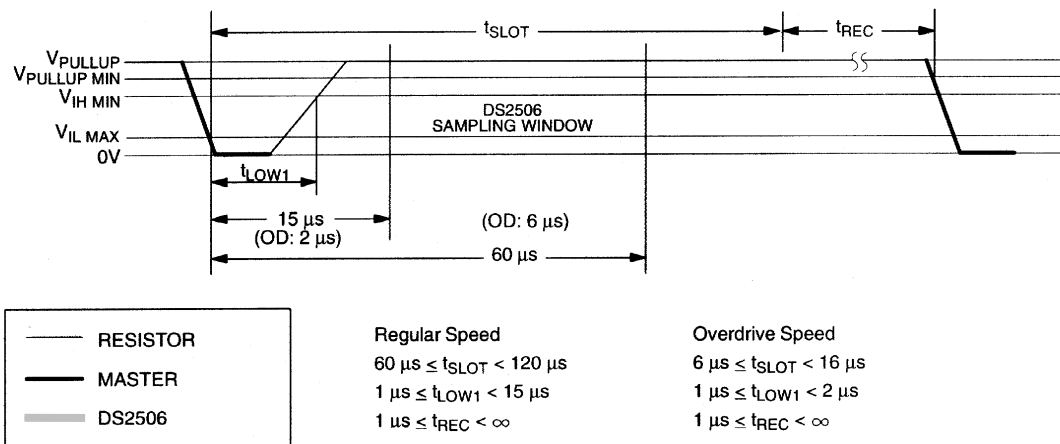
$t_{SLOT}$

$t_{REC}$

$V_{PULLUP}$

$V_{PULLUP\ MIN}$

$V_{IH\ MIN}$

$V_{IL\ MAX}$

0V

DS2506 SAMPLING WINDOW

$t_{LOW1}$

15 µs
(OD: 2 µs)

(OD: 6 µs)

60 µs

RESISTOR

MASTER

DS2506

Regular Speed
$60\ \mu s \leq t_{SLOT} < 120\ \mu s$
$1\ \mu s \leq t_{LOW1} < 15\ \mu s$
$1\ \mu s \leq t_{REC} < \infty$

Overdrive Speed
$6\ \mu s \leq t_{SLOT} < 16\ \mu s$
$1\ \mu s \leq t_{LOW1} < 2\ \mu s$
$1\ \mu s \leq t_{REC} < \infty$